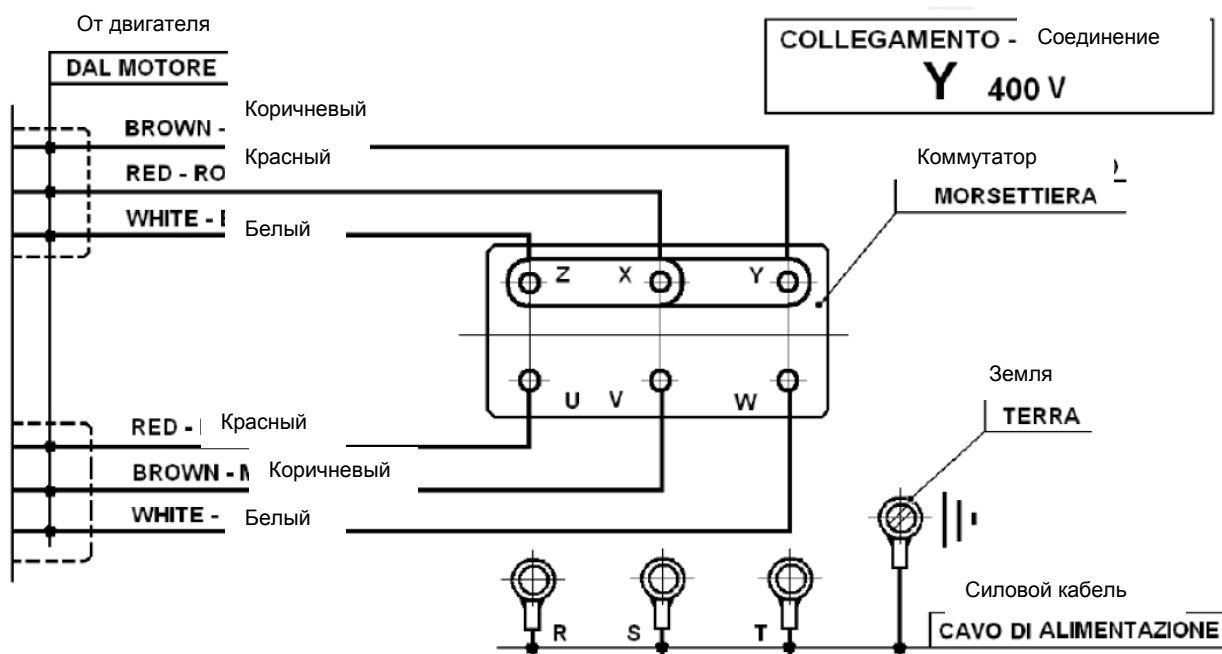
От двигателя

DAL MOTORE

COLLEGAMENTO - Соединение

Y 400 V

Коричневый

BROWN -

Красный

RED - RO

Коммутатор

MORSETTIERA

WHITE - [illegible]

Белый

Z X Y

U V W

Земля

TERRA

RED - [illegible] Красный

BROWN - M Коричневый

WHITE - Белый

Силовой кабель

R S T

CAVO DI ALIMENTAZIONE